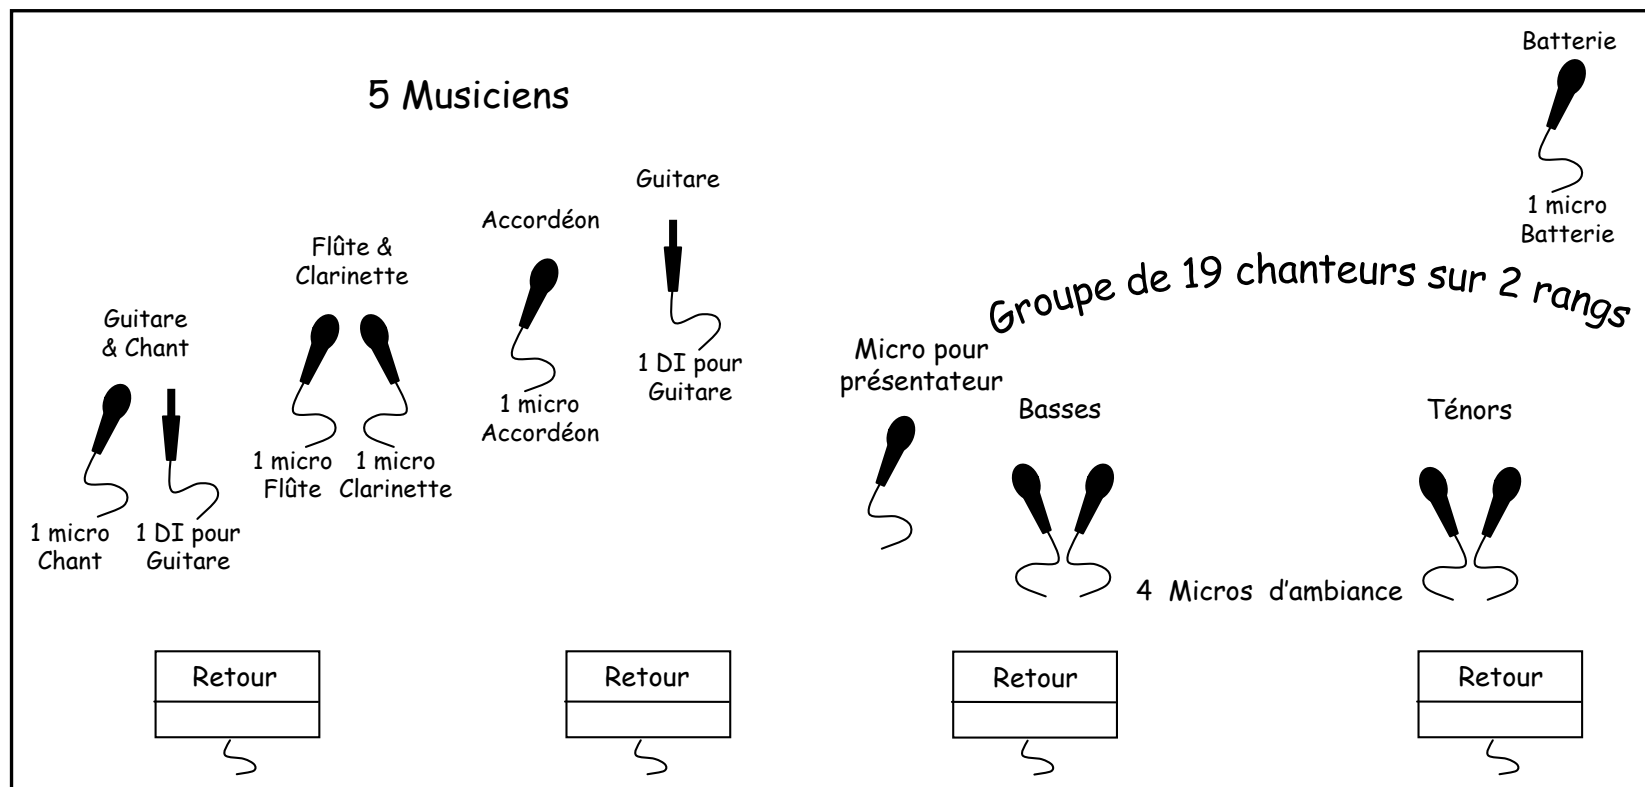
Batterie

5 Musiciens

1 micro Batterie

Guitare

Accordéon

Flûte & Clarinette

Groupe de 19 chanteurs sur 2 rangs

Guitare & Chant

1 DI pour Guitare

1 micro Accordéon

Micro pour présentateur

Basses

Ténors

1 micro Flûte

1 micro Clarinette

1 micro Chant

1 DI pour Guitare

4 Micros d'ambiance

Retour

Retour

Retour

Retour